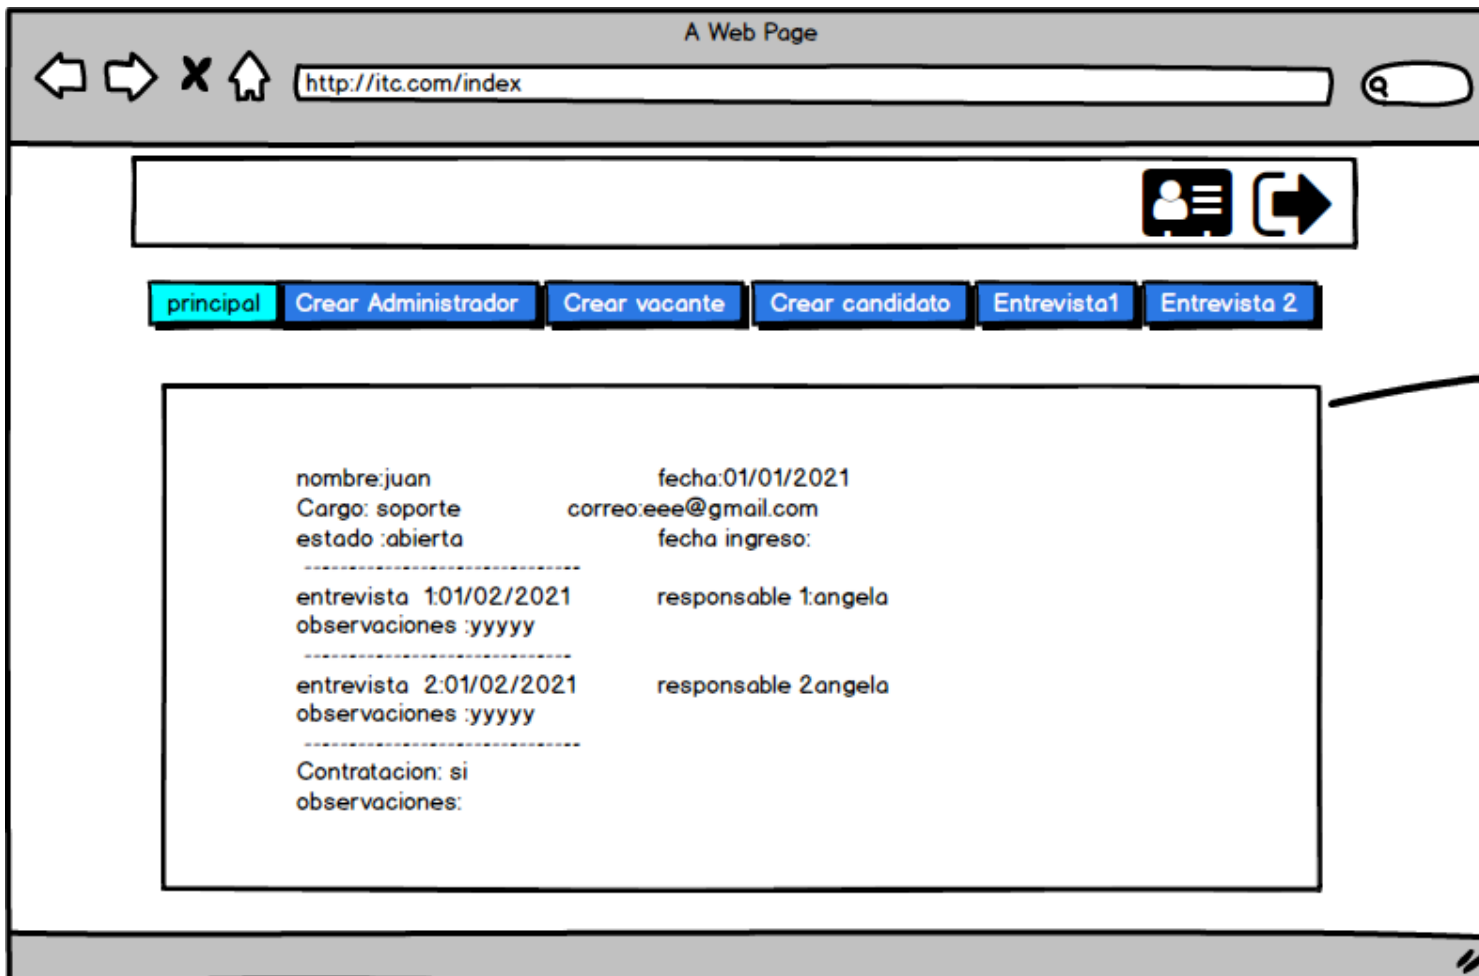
A Web Page

http://itc.com/index

principal Crear Administrador Crear vacante Crear candidato Entrevista1 Entrevista 2

nombre:juan fecha:01/01/2021
Cargo: soporte correo:eee@gmail.com
estado :abierta fecha ingreso:
------------------------------
entrevista 1:01/02/2021 responsable 1:angela
observaciones :yyyyy
------------------------------
entrevista 2:01/02/2021 responsable 2.angela
observaciones :yyyyy
------------------------------
Contratacion: si
observaciones: